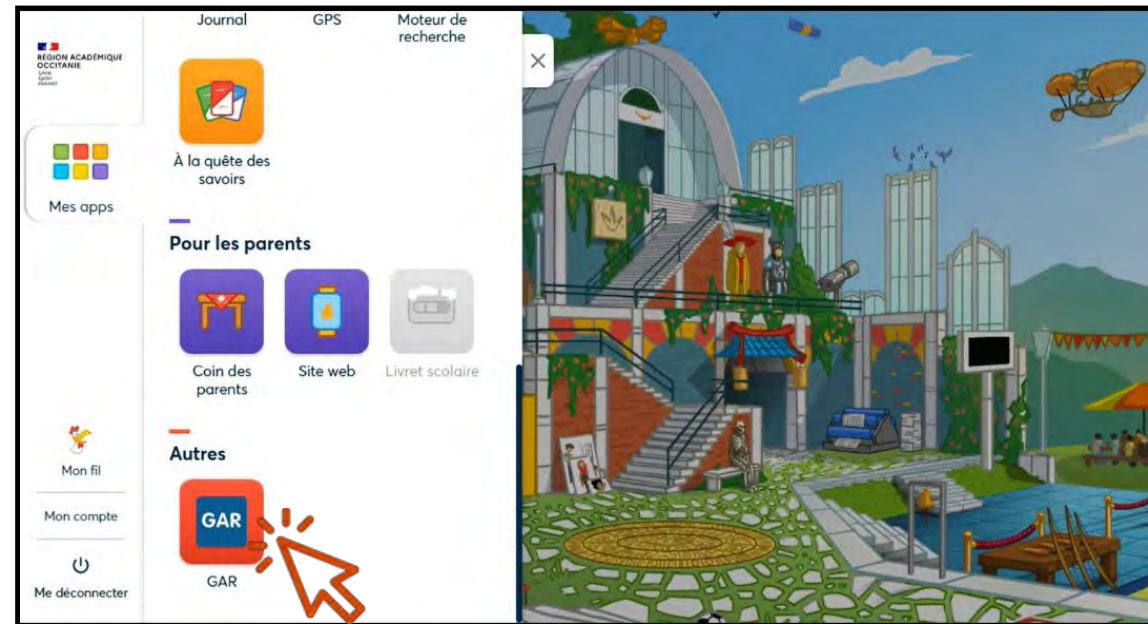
RÉGION ACADÉMIQUE OCCITANIE
Liberté
Égalité
Fraternité

Mes apps

Mon fil

Mon compte

Me déconnecter

Journal

GPS

Moteur de recherche

À la quête des savoirs

Pour les parents

Coin des parents

Site web

Livret scolaire

Autres

GAR

GAR